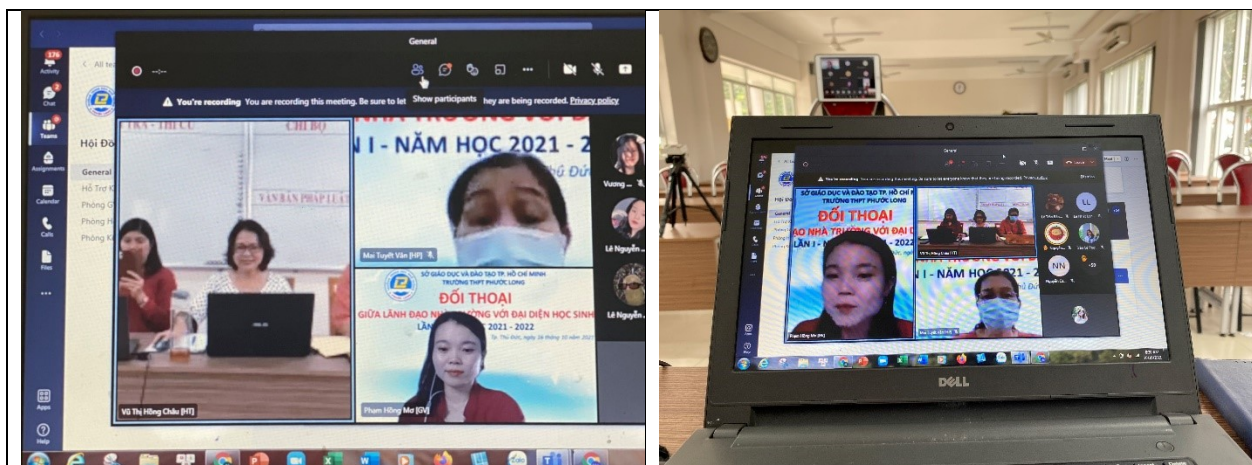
General

176
Activity

Chat

Teams

Assignments

Calendar

Calls

Files

Apps

Help

All te

Hội Đồ

General
Hỗ Trợ K
Phòng G
Phòng H
Phòng K

Show participants

You're recording You are recording this meeting. Be sure to let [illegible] they are being recorded. Privacy policy

TRA - THI CỬ
CHI BỘ
VĂN BẢN PHÁP LUẬT

NHÀ TRƯỜNG VỚI ĐẠ
LẦN I - NĂM HỌC 2021 - 2
Thủ Đức

Mai Tuyết Vân [HT]

SỞ GIÁO DỤC VÀ ĐÀO TẠO TP. HỒ CHÍ MINH
TRƯỜNG THPT PHƯỚC LONG
ĐỐI THOẠI
GIỮA LÃNH ĐẠO NHÀ TRƯỜNG VỚI ĐẠI DIỆN HỌC SINH
LẦN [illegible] 2021 - 2022

Vũ Thị Hồng Châu [HT]

Phạm Hồng Mơ [GV]

Vương ...

Lê Nguyễn...

Lê Nguyễn...

SỞ GIÁO DỤC VÀ ĐÀO TẠO TP. HỒ CHÍ MINH
TRƯỜNG THPT PHƯỚC LONG
ĐỐI THOẠI
ẠO NHÀ TRƯỜNG VỚI ĐẠI D
LẦN I - NĂM HỌC 2021 - 2022

I - NĂM HỌC 2021 - 20

LL

NN

DELL